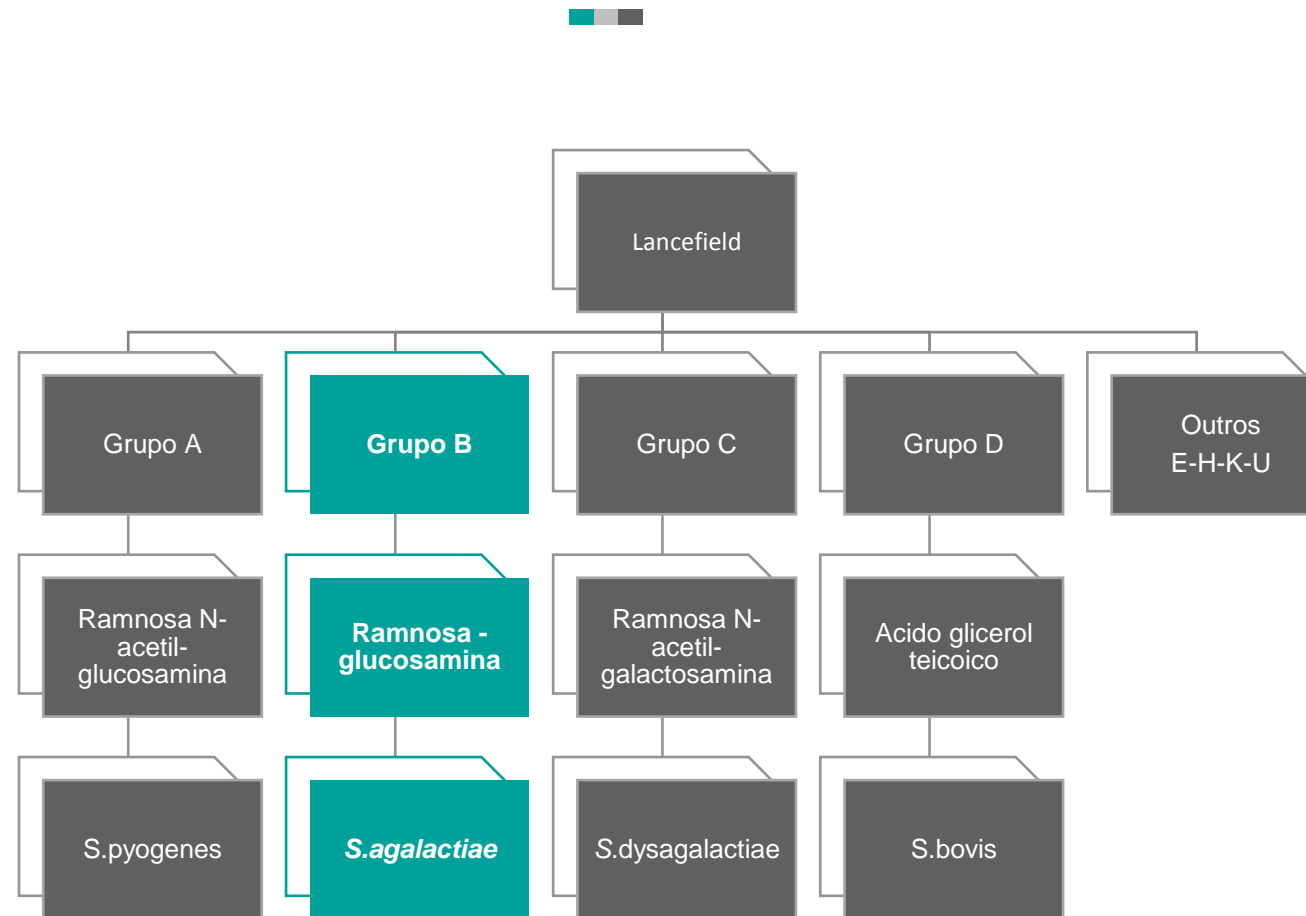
Lancefield

Grupo A

Grupo B

Grupo C

Grupo D

Outros E-H-K-U

Ramnosa N-acetil-glucosamina

Ramnosa - glucosamina

Ramnosa N-acetil-galactosamina

Acido glicerol teicoico

S.pyogenes

S.agalactiae

S.dysagalactiae

S.bovis